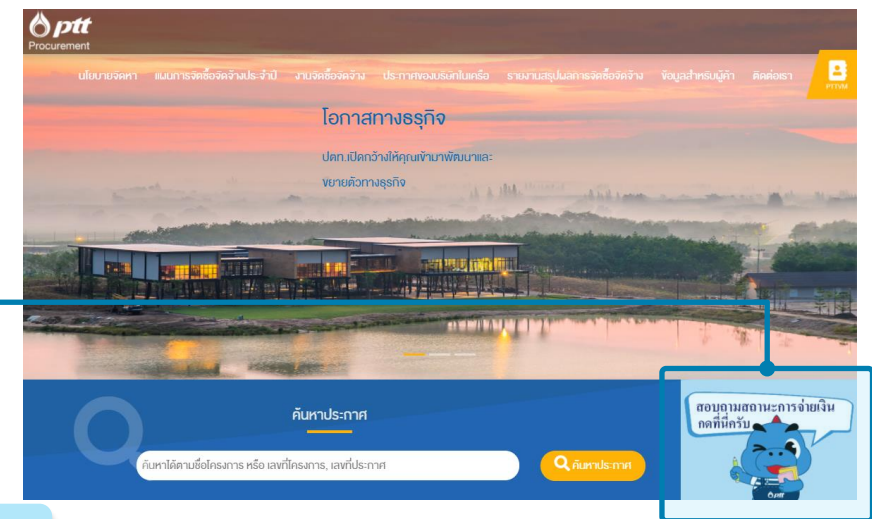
ptt
Procurement

นโยบายจัดหา แผนการจัดซื้อจัดจ้างประจำปี งานจัดซื้อจัดจ้าง ประกาศของบริษัทในเครือ รายงานสรุปผลการจัดซื้อจัดจ้าง ข้อมูลสำหรับผู้ค้า ติดต่อเรา

PTTVM

โอกาสทางธุรกิจ

ปตท.เปิดกว้างให้คุณเข้ามาพัฒนาและขยายตัวทางธุรกิจ

ค้นหาประกาศ

ค้นหาได้ตามชื่อโครงการ หรือ เลขที่โครงการ, เลขที่ประกาศ

ค้นหาประกาศ

สอบถามสถานะการจ่ายเงิน กดที่นี่ครับ

ptt